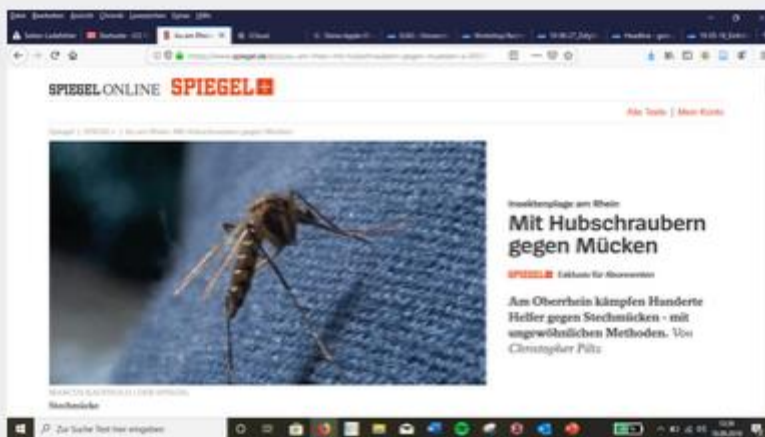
SPIEGEL ONLINE SPIEGEL+

Alle Texte | Mein Konto

Insektenplage am Rhein

Mit Hubschraubern gegen Mücken

SPIEGEL+ Exklusiv für Abonnenten

Am Oberrhein kämpfen Hunderte Helfer gegen Stechmücken - mit ungewöhnlichen Methoden. Von Christopher Piltz

Stechmücke

Zur Suche Text hier eingeben